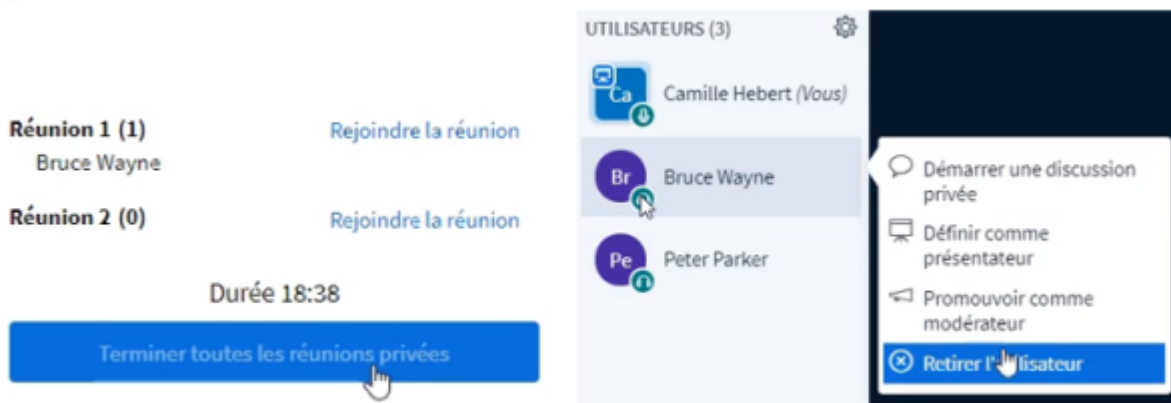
Réunion 1 (1)
Bruce Wayne

Rejoindre la réunion

Réunion 2 (0)

Rejoindre la réunion

Durée 18:38

Terminer toutes les réunions privées

UTILISATEURS (3)

Ca
Camille Hebert (Vous)

Br
Bruce Wayne

Pe
Peter Parker

Démarrer une discussion privée

Définir comme présentateur

Promouvoir comme modérateur

Retirer l'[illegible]ilisateur